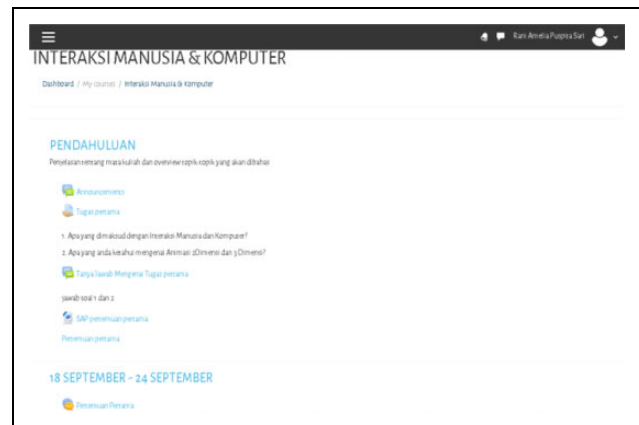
Rani Amelia Puspita Sari

INTERAKSI MANUSIA & KOMPUTER

Dashboard / My courses / Interaksi Manusia & Komputer

PENDAHULUAN

Penjelasan tentang mata kuliah dan overview topik-topik yang akan dibahas

Announcements

Tugas pertama

1. Apa yang dimaksud dengan Interaksi Manusia dan Komputer?
2. Apa yang anda ketahui mengenai Animasi 2Dimensi dan 3 Dimensi?

Tanya Jawab Mengenai Tugas pertama

jawab soal 1 dan 2

SAP pertemuan pertama

Pertemuan pertama

18 SEPTEMBER - 24 SEPTEMBER

Pertemuan Pertama